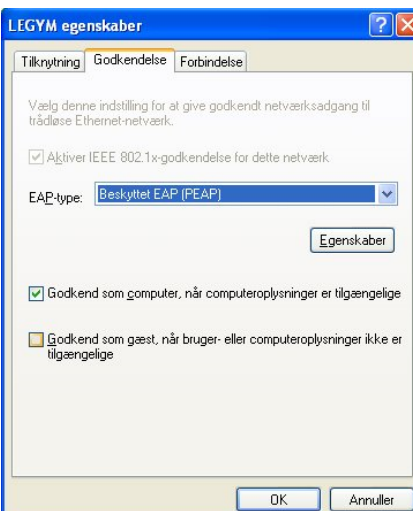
LEGYM egenskaber

Tilknytning | Godkendelse | Forbindelse

Vælg denne indstilling for at give godkendt netværksadgang til trådløse Ethernet-netværk.

Aktiver IEEE 802.1x-godkendelse for dette netværk

EAP-type: Beskyttet EAP (PEAP)

Egenskaber

Godkend som computer, når computeroplysninger er tilgængelige

Godkend som gæst, når bruger- eller computeroplysninger ikke er tilgængelige

OK | Annuller